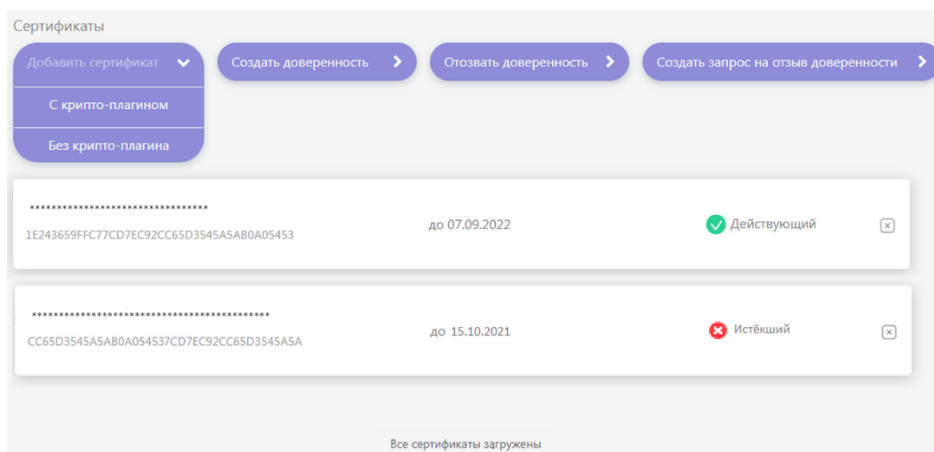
Сертификаты

Добавить сертификат

С крипто-плагином

Без крипто-плагина

Создать доверенность

Отозвать доверенность

Создать запрос на отзыв доверенности

********************************
1E243659FFC77CD7EC92CC65D3545A5AB0A05453

до 07.09.2022

Действующий

*******************************************
CC65D3545A5AB0A054537CD7EC92CC65D3545A5A

до 15.10.2021

Истёкший

Все сертификаты загружены